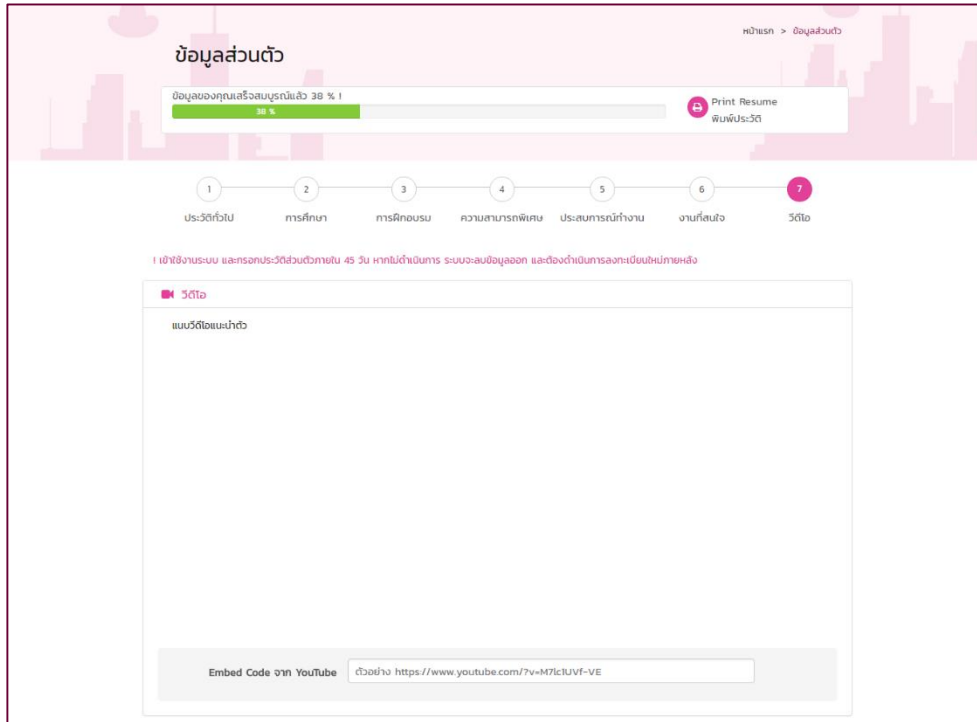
หน้าแรก > ข้อมูลส่วนตัว

ข้อมูลส่วนตัว

ข้อมูลของคุณเสร็จสมบูรณ์แล้ว 38 % !

38 %

Print Resume
พิมพ์ประวัติ

1 ประวัติทั่วไป

2 การศึกษา

3 การฝึกอบรม

4 ความสามารถพิเศษ

5 ประสบการณ์ทำงาน

6 งานที่สนใจ

7 วีดีโอ

! เข้าใช้งานระบบ และกรอกประวัติส่วนตัวภายใน 45 วัน หากไม่ดำเนินการ ระบบจะลบข้อมูลออก และต้องดำเนินการลงทะเบียนใหม่ภายหลัง

วีดีโอ

แนบวีดีโอแนะนำตัว

Embed Code จาก YouTube

ตัวอย่าง https://www.youtube.com/?v=M7lc1UVf-VE